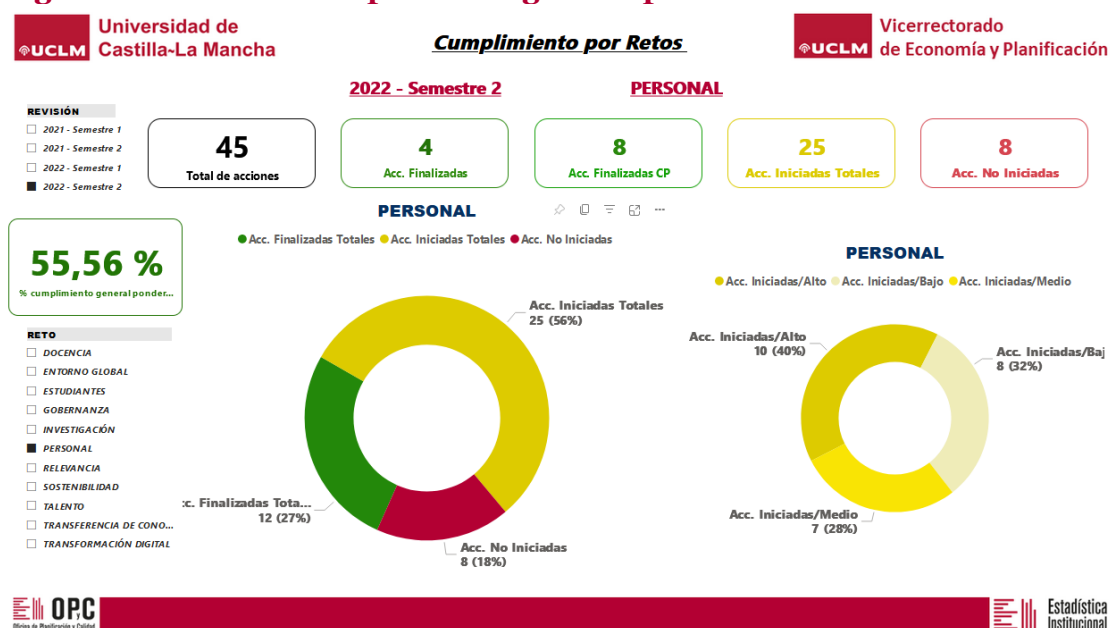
UCLM Universidad de Castilla-La Mancha

Cumplimiento por Retos

UCLM Vicerrectorado de Economía y Planificación

2022 - Semestre 2

PERSONAL

REVISIÓN
2021 - Semestre 1
2021 - Semestre 2
2022 - Semestre 1
2022 - Semestre 2

45
Total de acciones

4
Acc. Finalizadas

8
Acc. Finalizadas CP

25
Acc. Iniciadas Totales

8
Acc. No Iniciadas

55,56 %
% cumplimiento general ponder...

RETO
DOCENCIA
ENTORNO GLOBAL
ESTUDIANTES
GOBERNANZA
INVESTIGACIÓN
PERSONAL
RELEVANCIA
SOSTENIBILIDAD
TALENTO
TRANSFERENCIA DE CONO...
TRANSFORMACIÓN DIGITAL

PERSONAL
Acc. Finalizadas Totales Acc. Iniciadas Totales Acc. No Iniciadas

Acc. Iniciadas Totales
25 (56%)
cc. Finalizadas Tota...
12 (27%)
Acc. No Iniciadas
8 (18%)

PERSONAL
Acc. Iniciadas/Alto Acc. Iniciadas/Bajo Acc. Iniciadas/Medio

Acc. Iniciadas/Alto
10 (40%)
Acc. Iniciadas/Baj
8 (32%)
Acc. Iniciadas/Medio
7 (28%)

OPC
Oficina de Planificación y Calidad

Estadística Institucional